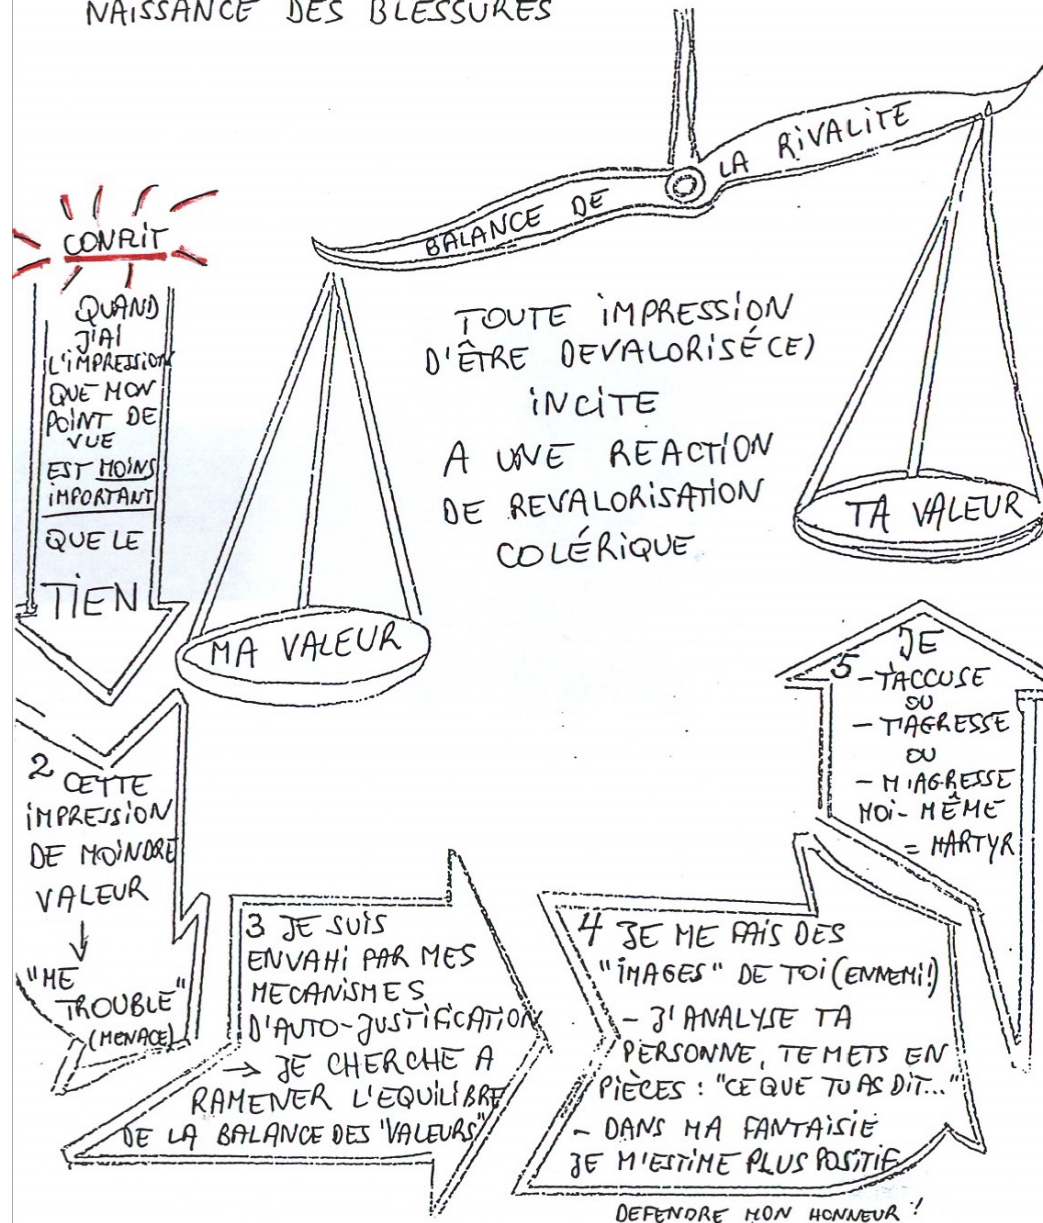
NAISSANCE DES BLESSURES

BALANCE DE LA RIVALITE

CONFLIT

QUAND J'AI L'IMPRESSION QUE MON POINT DE VUE EST MOINS IMPORTANT QUE LE TIEN

TOUTE IMPRESSION D'ÊTRE DEVALORISÉ(E) INCITE A UNE REACTION DE REVALORISATION COLÉRIQUE

TA VALEUR

MA VALEUR

2 CETTE IMPRESSION DE MOINDRE VALEUR
↓
"ME TROUBLE" (MENACE)

3 JE SUIS ENVAHI PAR MES MECANISMES D'AUTO-JUSTIFICATION → JE CHERCHE A RAMENER L'EQUILIBRE DE LA BALANCE DES "VALEURS"

4 JE ME FAIS DES "IMAGES" DE TOI (ENNEMI!)
- J'ANALYSE TA PERSONNE, TE METS EN PIÈCES : "CE QUE TU AS DIT..."
- DANS MA FANTAISIE JE M'ESTIME PLUS POSITIF

DEFENDRE MON HONNEUR !

5 JE
- T'ACCUSE
OU
- T'AGRESSE
OU
- M'AGRESSE MOI-MÊME
= MARTYR